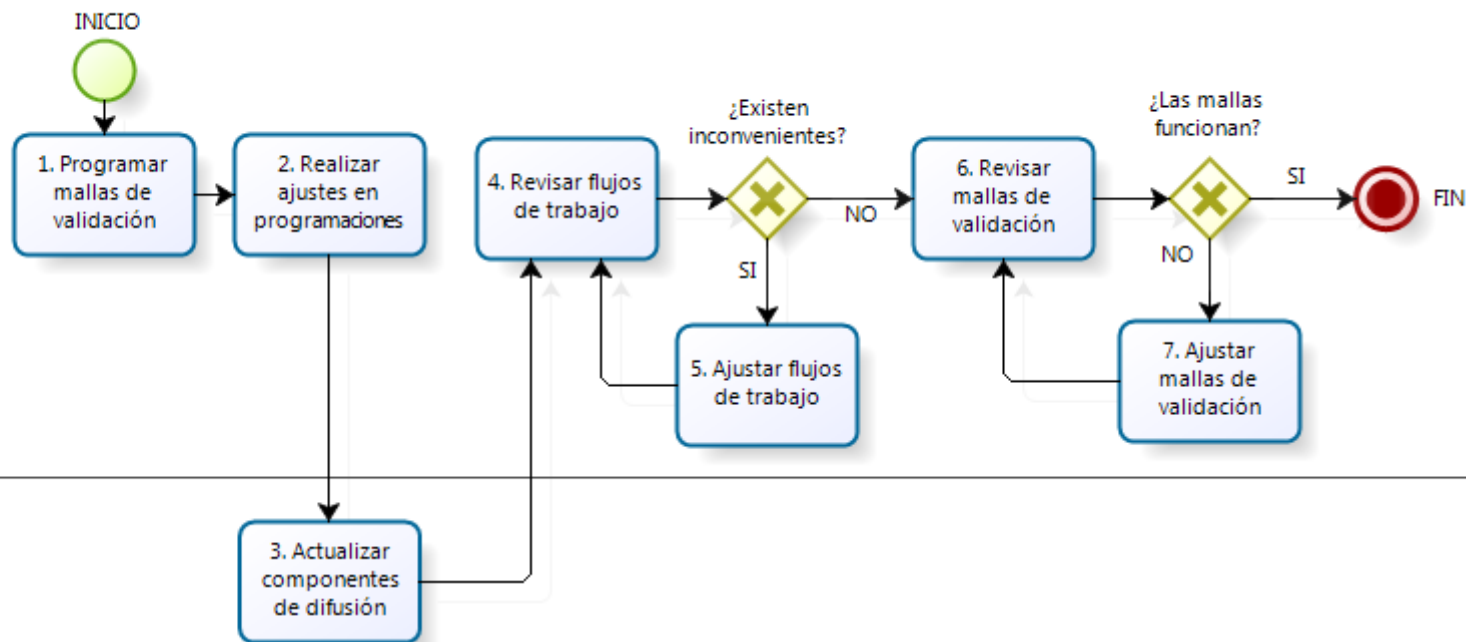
INICIO

1. Programar mallas de validación

2. Realizar ajustes en programaciones

4. Revisar flujos de trabajo

¿Existen inconvenientes?

NO

SI

5. Ajustar flujos de trabajo

6. Revisar mallas de validación

¿Las mallas funcionan?

SI

NO

FIN

7. Ajustar mallas de validación

3. Actualizar componentes de difusión